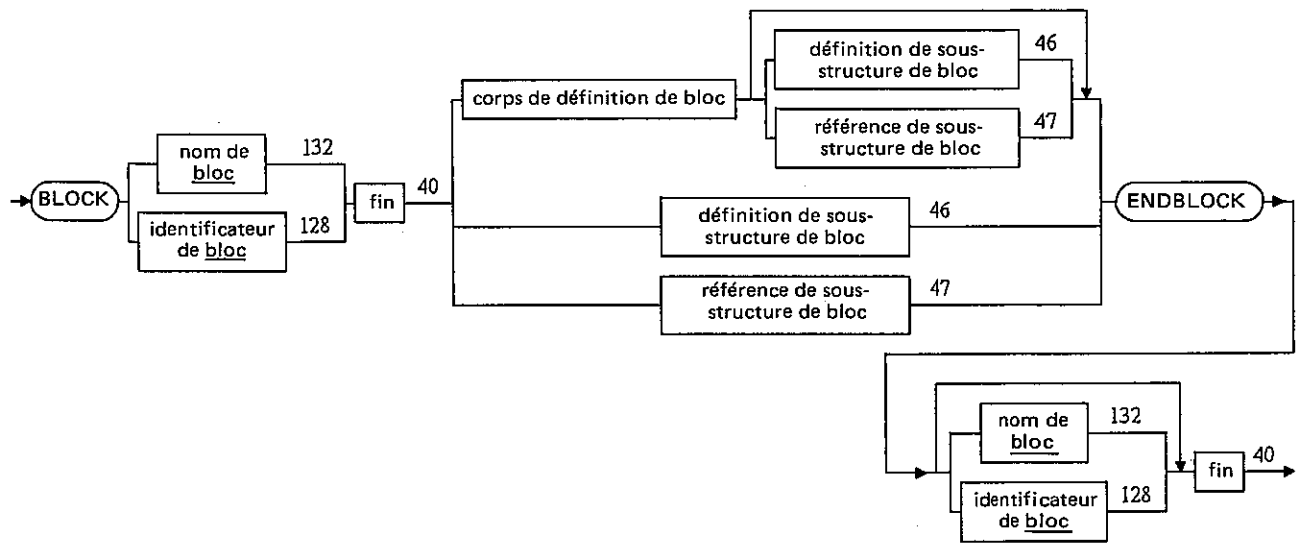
BLOCK

nom de bloc 132

identificateur de bloc 128

fin 40

corps de définition de bloc

définition de sousstructure de bloc 46

référence de sousstructure de bloc 47

définition de sousstructure de bloc 46

référence de sousstructure de bloc 47

ENDBLOCK

nom de bloc 132

identificateur de bloc 128

fin 40